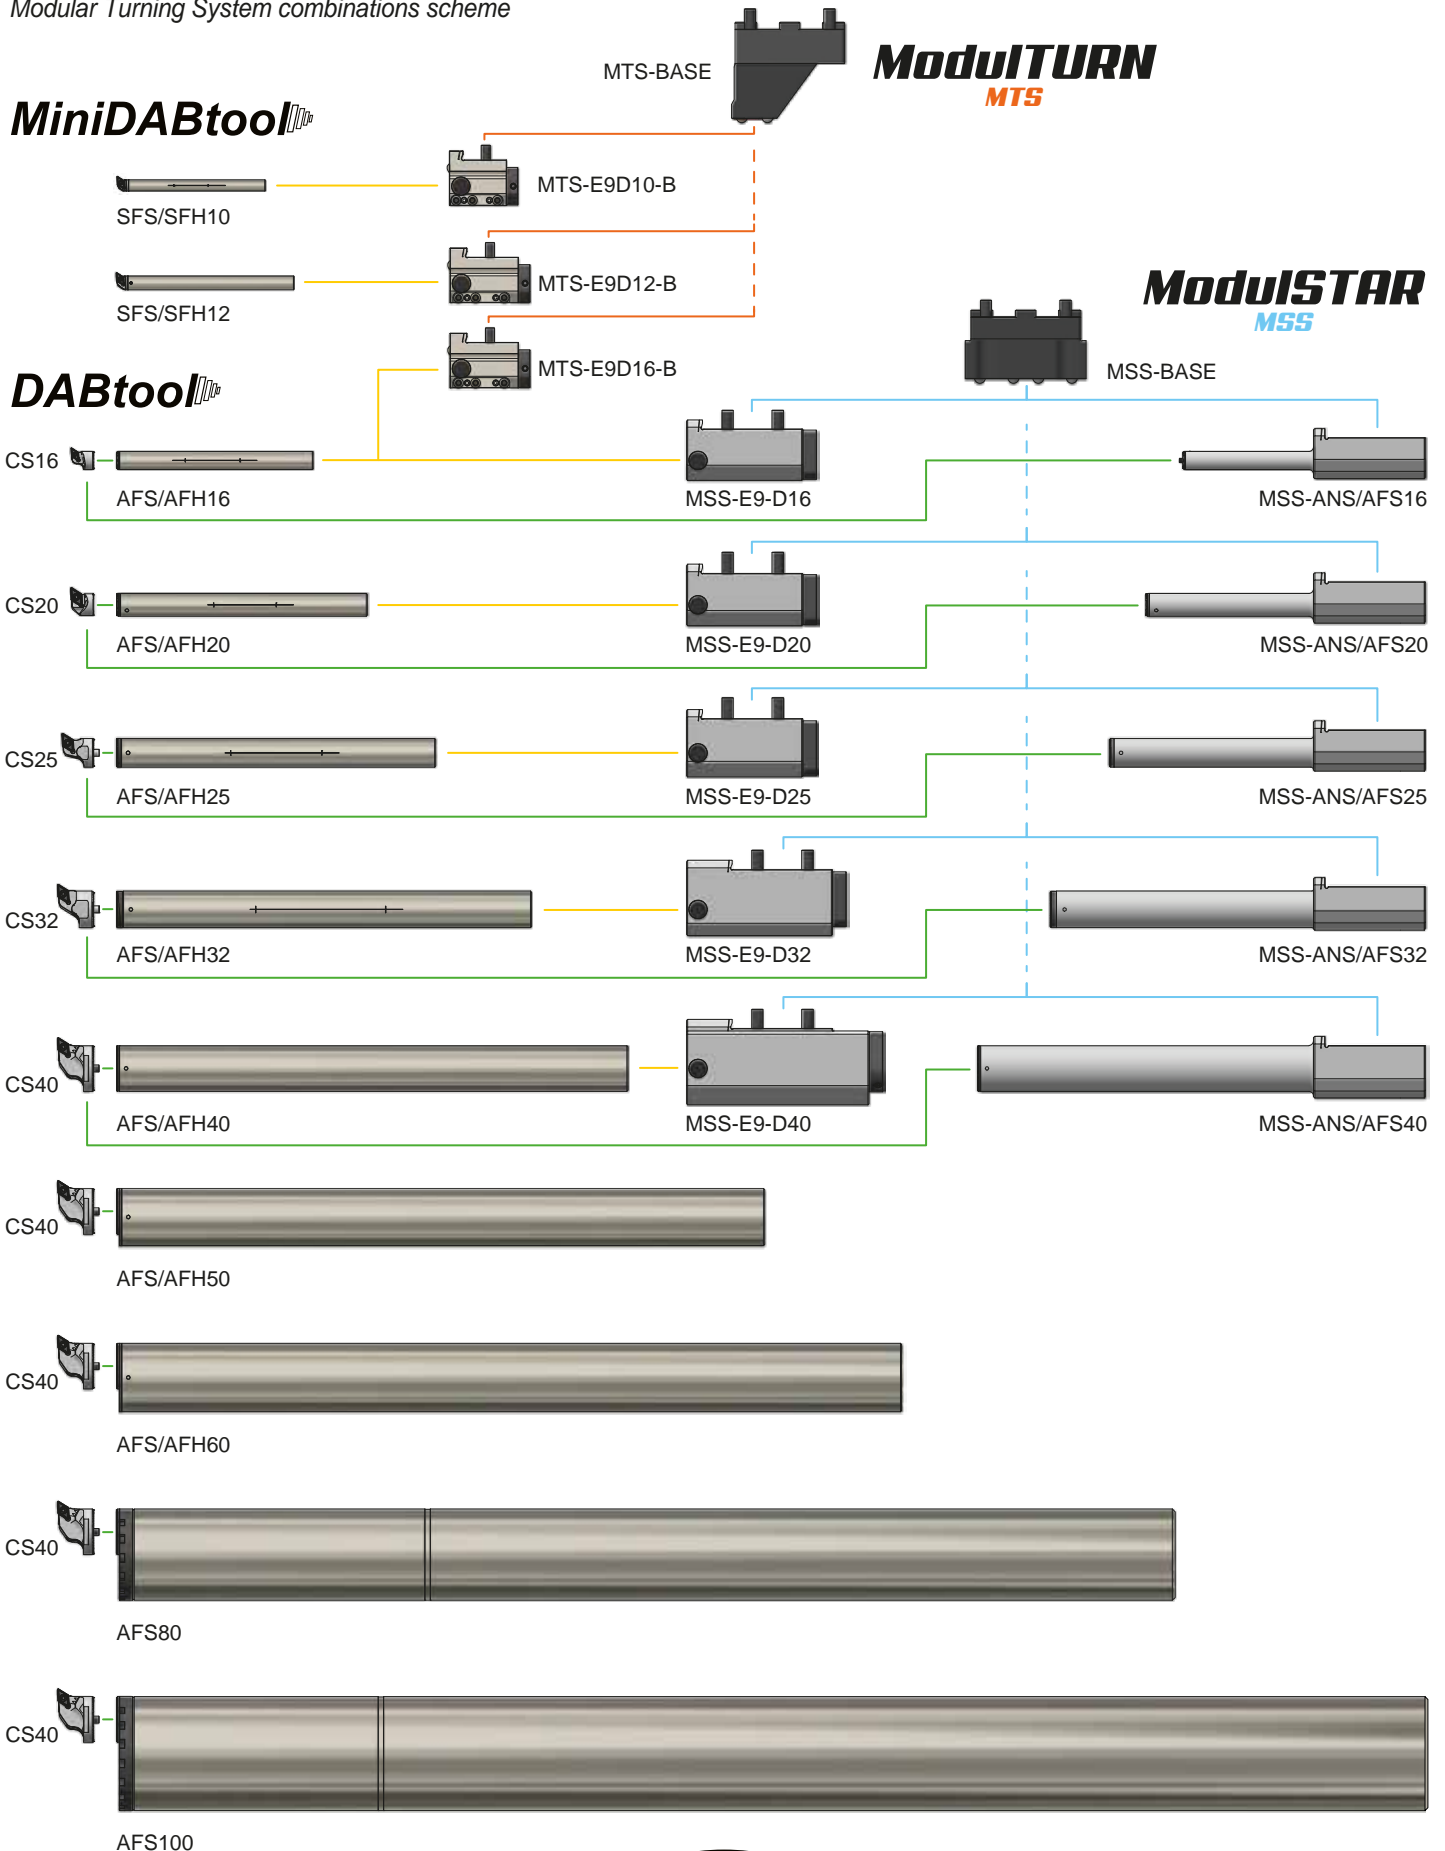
Modular Turning System combinations scheme

MTS-BASE

ModulTURN
MTS

MiniDABtool

SFS/SFH10

MTS-E9D10-B

SFS/SFH12

MTS-E9D12-B

ModulSTAR
MSS

MTS-E9D16-B

MSS-BASE

DABtool

CS16

AFS/AFH16

MSS-E9-D16

MSS-ANS/AFS16

CS20

AFS/AFH20

MSS-E9-D20

MSS-ANS/AFS20

CS25

AFS/AFH25

MSS-E9-D25

MSS-ANS/AFS25

CS32

AFS/AFH32

MSS-E9-D32

MSS-ANS/AFS32

CS40

AFS/AFH40

MSS-E9-D40

MSS-ANS/AFS40

CS40

AFS/AFH50

CS40

AFS/AFH60

CS40

AFS80

CS40

AFS100